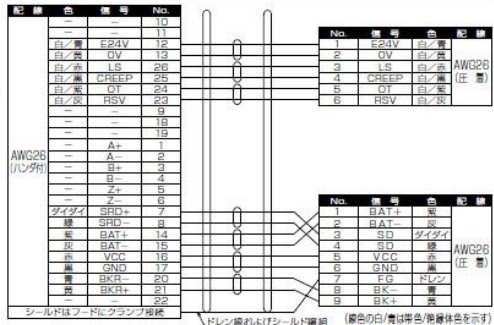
| 配線 | 色 | 信号 | No. |
|---|---|---|---|
| AWG26 (ハンダ付) | – | – | 10 |
| | – | – | 11 |
| | 白／青 | E24V | 12 |
| | 白／黄 | 0V | 13 |
| | 白／赤 | LS | 26 |
| | 白／黒 | CREEP | 25 |
| | 白／紫 | OT | 24 |
| | 白／灰 | RSV | 23 |
| | – | – | 9 |
| | – | – | 18 |
| | – | – | 19 |
| | – | A+ | 1 |
| | – | A– | 2 |
| | – | B+ | 3 |
| | – | B– | 4 |
| | – | Z+ | 5 |
| | – | Z– | 6 |
| | ダイダイ | SRD+ | 7 |
| | 緑 | SRD– | 8 |
| | 紫 | BAT+ | 14 |
| | 灰 | BAT– | 15 |
| | 赤 | VCC | 16 |
| | 黒 | GND | 17 |
| | 黄 | BKR– | 20 |
| | 青 | BKR+ | 21 |
| | – | – | 22 |

シールドはフードにクランプ接続

| No. | 信号 | 色 | 配線 |
|---|---|---|---|
| 1 | E24V | 白／青 | AWG26 (圧着) |
| 2 | 0V | 白／黄 | |
| 3 | LS | 白／赤 | |
| 4 | CREEP | 白／黒 | |
| 5 | OT | 白／紫 | |
| 6 | RSV | 白／灰 | |

| No. | 信号 | 色 | 配線 |
|---|---|---|---|
| 1 | BAT+ | 紫 | AWG26 (圧着) |
| 2 | BAT– | 灰 | |
| 3 | SD | ダイダイ | |
| 4 | SD | 緑 | |
| 5 | VCC | 赤 | |
| 6 | GND | 黒 | |
| 7 | FG | ドレン | |
| 8 | BK– | 青 | |
| 9 | BK+ | 黄 | |

ドレン線およびシールド編組

(線色の白／青は帯色／絶縁体色を示す)